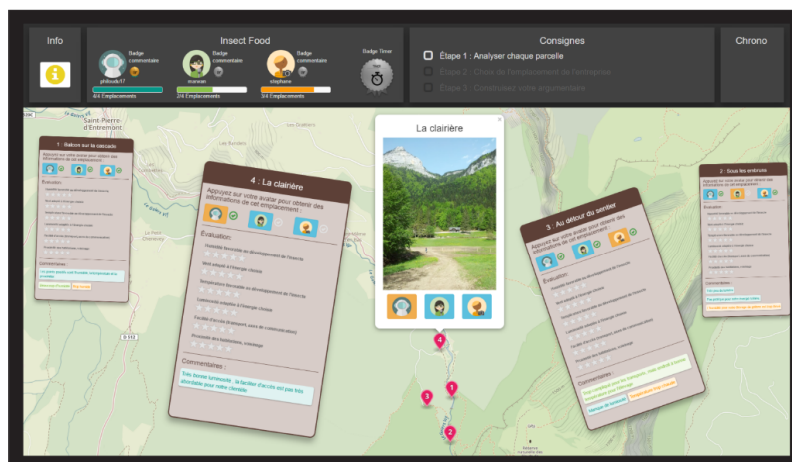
Info

Insect Food

Badge commentaire
philou4c17
4/4 Emplacements

Badge commentaire
evevan
2/4 Emplacements

Badge commentaire
stephane
3/4 Emplacements

Badge Timer

Consignes

Étape 1 : Analyser chaque parcelle
Étape 2 : Choix de l'emplacement de l'entreprise
Étape 3 : Construisez votre argumentaire

Chrono

Saint-Pierre-d'Entremont

1 : Balcon sur la cascade

4 : La clairière

Appuyez sur votre avatar pour obtenir des informations de cet emplacement :

Évaluation :

Commentaires :

La clairière

3 : Au détour du sentier

Appuyez sur votre avatar pour obtenir des informations de cet emplacement :

Évaluation :

Commentaires :

2 : Sous les ombrages

D 512